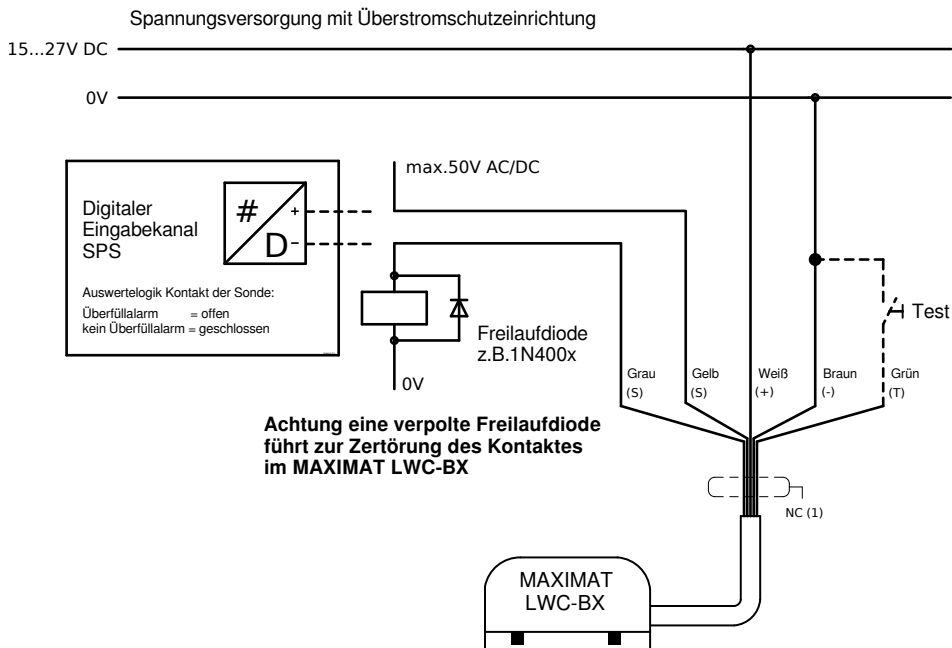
Spannungsversorgung mit Überstromschutzeinrichtung

15...27V DC

0V

max.50V AC/DC

Digitaler Eingabekanal SPS

#

+

D-

Auswertelogik Kontakt der Sonde:

Überfüllalarm = offen
kein Überfüllalarm = geschlossen

Freilaufdiode z.B.1N400x

0V

Test

Grau (S)

Gelb (S)

Weiß (+)

Braun (-)

Grün (T)

**Achtung eine verpolte Freilaufdiode führt zur Zertörung des Kontaktes im MAXIMAT LWC-BX**

NC (1)

MAXIMAT LWC-BX